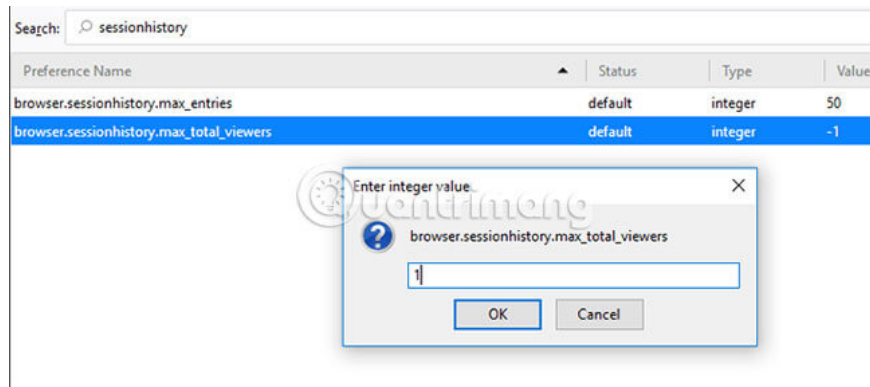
Search: sessionhistory

| Preference Name | Status | Type | Value |
|---|---|---|---|
| browser.sessionhistory.max_entries | default | integer | 50 |
| browser.sessionhistory.max_total_viewers | default | integer | -1 |

Enter integer value

browser.sessionhistory.max_total_viewers

1

OK Cancel

Quantrimang